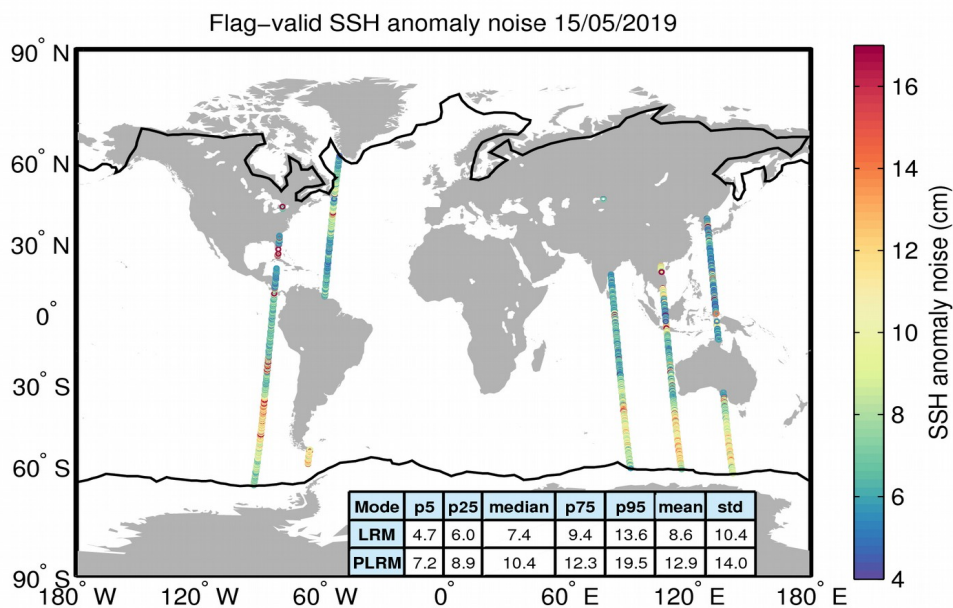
Flag-valid SSH anomaly noise 15/05/2019

90° N
60° N
30° N
0°
30° S
60° S
90° S
180° W 120° W 60° W 0° 60° E 120° E 180° E

| Mode | p5 | p25 | median | p75 | p95 | mean | std |
|---|---|---|---|---|---|---|---|
| LRM | 4.7 | 6.0 | 7.4 | 9.4 | 13.6 | 8.6 | 10.4 |
| PLRM | 7.2 | 8.9 | 10.4 | 12.3 | 19.5 | 12.9 | 14.0 |

16
14
12
10
8
6
4
SSH anomaly noise (cm)